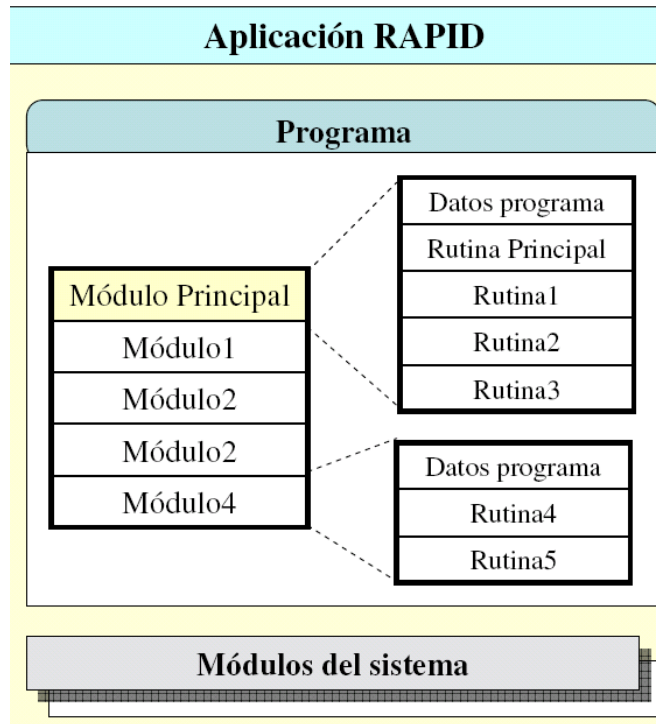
Aplicación RAPID

Programa

| Módulo Principal |
|---|
| Módulo1 |
| Módulo2 |
| Módulo2 |
| Módulo4 |

| Datos programa |
|---|
| Rutina Principal |
| Rutina1 |
| Rutina2 |
| Rutina3 |

| Datos programa |
|---|
| Rutina4 |
| Rutina5 |

Módulos del sistema